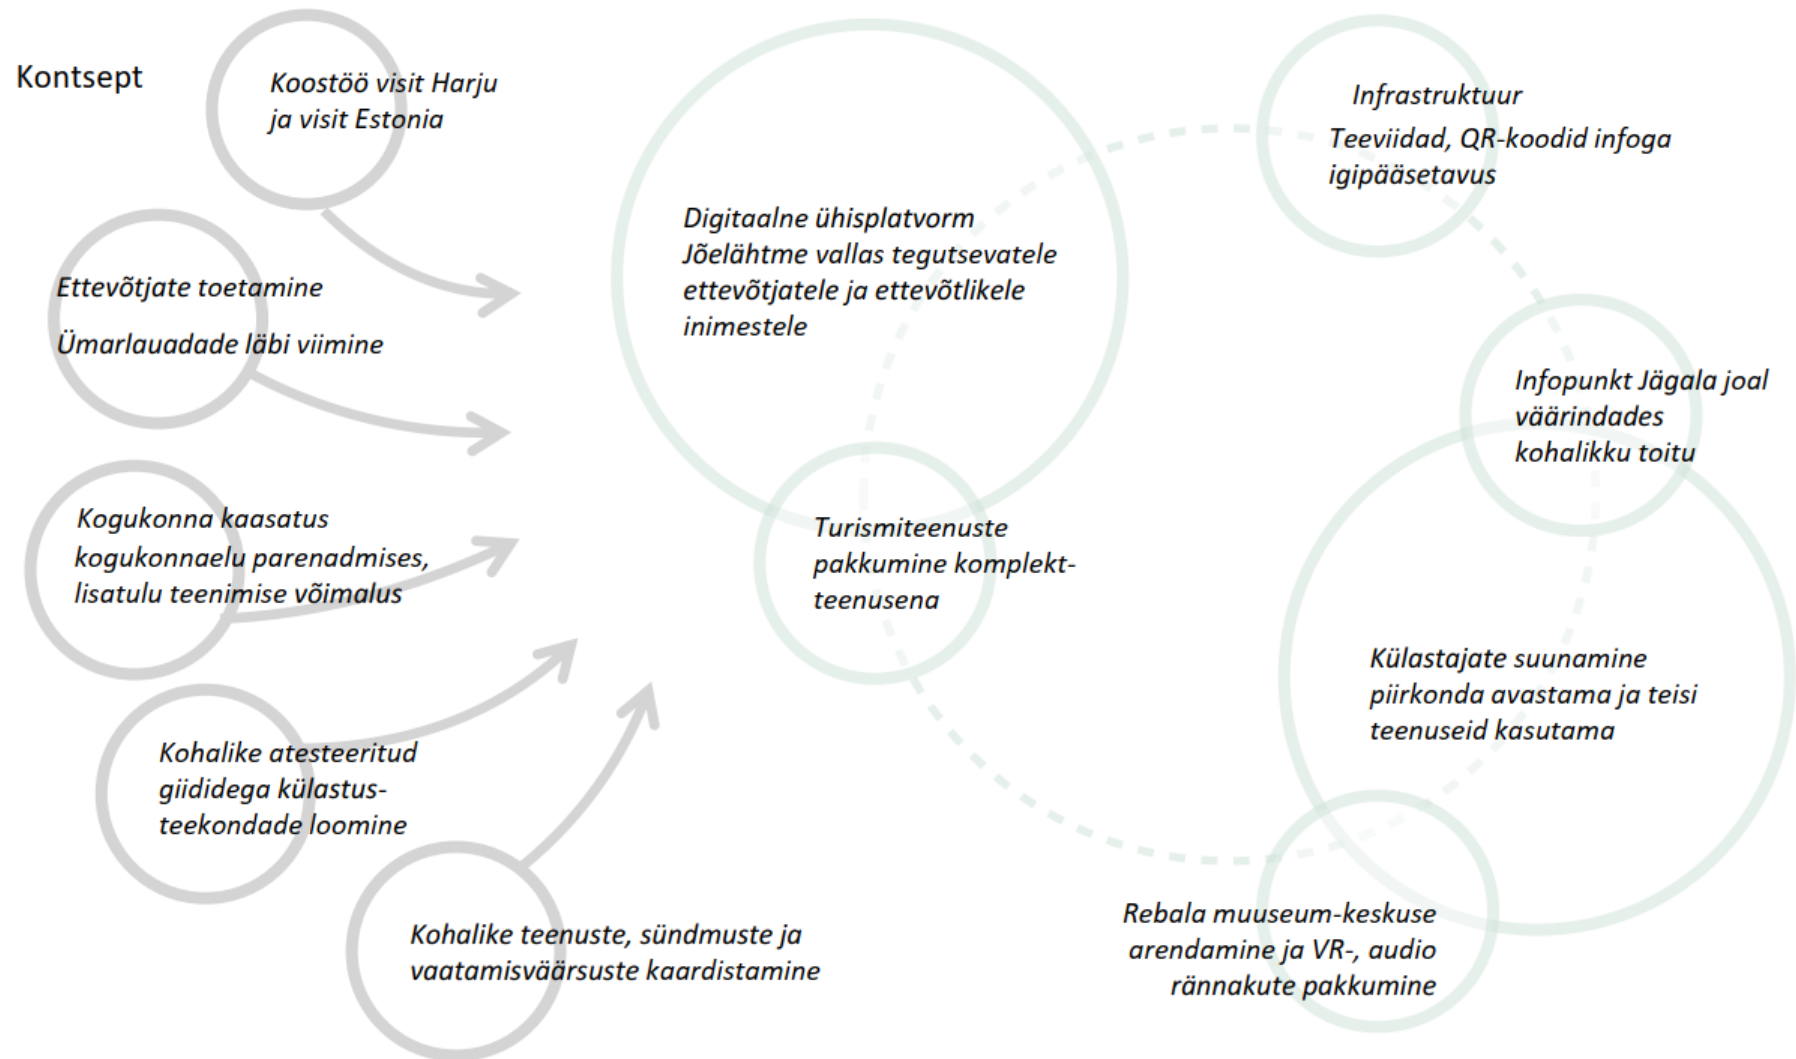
Kontsept

Koostöö visit Harju ja visit Estonia

Ettevõtjate toetamine

Ümarlauadade läbi viimine

Kogukonna kaasatus kogukonnaelu parenadmises, lisatulu teenimise võimalus

Kohalike atesteeritud giididega külastusteekondade loomine

Kohalike teenuste, sündmuste ja vaatamisväärsuste kaardistamine

Digitaalne ühisplatvorm Jõelähtme vallas tegutsevatele ettevõtjatele ja ettevõtlikele inimestele

Turismiteenuste pakkumine komplekt-teenusena

Infrastruktuur

Teeviidad, QR-koodid infoga igipääsetavus

Infopunkt Jägala joal väärindades kohalikku toitu

Külastajate suunamine piirkonda avastama ja teisi teenuseid kasutama

Rebala muuseum-keskuse arendamine ja VR-, audio rännakute pakkumine